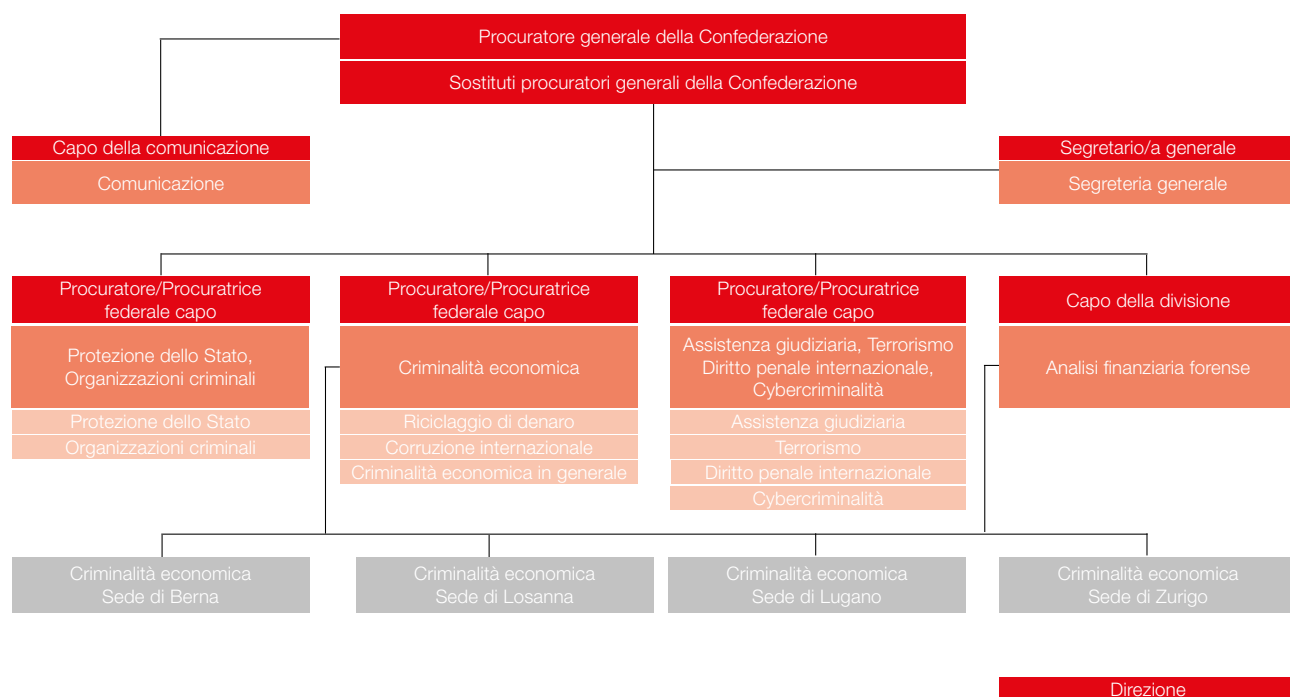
Procuratore generale della Confederazione

Sostituti procuratori generali della Confederazione

Capo della comunicazione

Comunicazione

Segretario/a generale

Segreteria generale

Procuratore/Procuratrice federale capo

Protezione dello Stato, Organizzazioni criminali

Protezione dello Stato

Organizzazioni criminali

Procuratore/Procuratrice federale capo

Criminalità economica

Riciclaggio di denaro

Corruzione internazionale

Criminalità economica in generale

Procuratore/Procuratrice federale capo

Assistenza giudiziaria, Terrorismo Diritto penale internazionale, Cybercriminalità

Assistenza giudiziaria

Terrorismo

Diritto penale internazionale

Cybercriminalità

Capo della divisione

Analisi finanziaria forense

Criminalità economica Sede di Berna

Criminalità economica Sede di Losanna

Criminalità economica Sede di Lugano

Criminalità economica Sede di Zurigo

Direzione